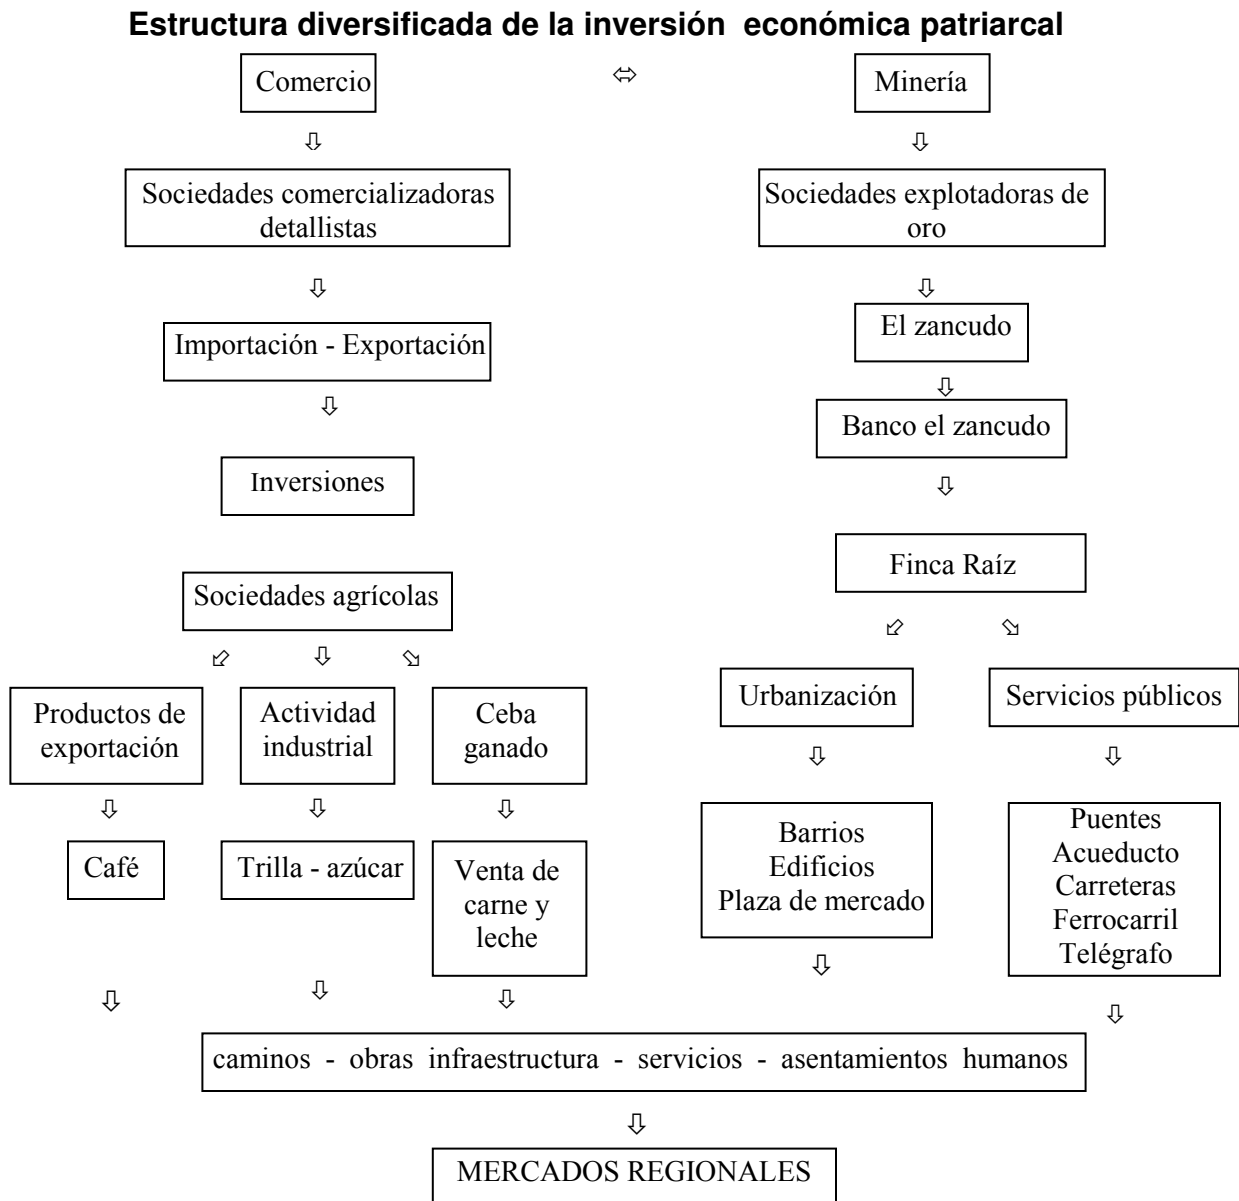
Estructura diversificada de la inversión económica patriarcal

Comercio ⇔ Minería

Sociedades comercializadoras detallistas

Importación - Exportación

Inversiones

Sociedades agrícolas

Productos de exportación

Café

Actividad industrial

Trilla - azúcar

Ceba ganado

Venta de carne y leche

Sociedades explotadoras de oro

El zancudo

Banco el zancudo

Finca Raíz

Urbanización

Barrios
Edificios
Plaza de mercado

Servicios públicos

Puentes
Acueducto
Carreteras
Ferrocarril
Telégrafo

caminos - obras infraestructura - servicios - asentamientos humanos

MERCADOS REGIONALES